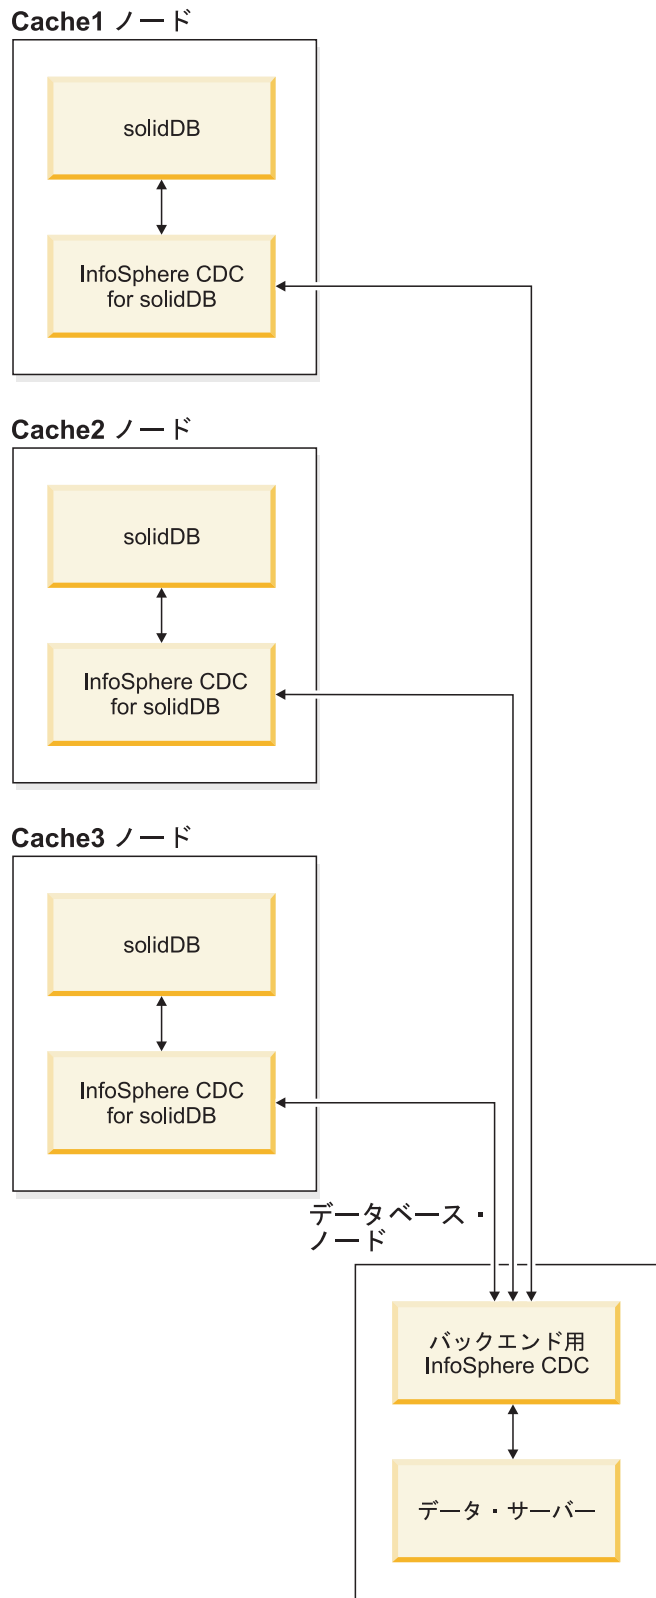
Cache1 ノード

solidDB

InfoSphere CDC for solidDB

Cache2 ノード

solidDB

InfoSphere CDC for solidDB

Cache3 ノード

solidDB

InfoSphere CDC for solidDB

データベース・ノード

バックエンド用 InfoSphere CDC

データ・サーバー